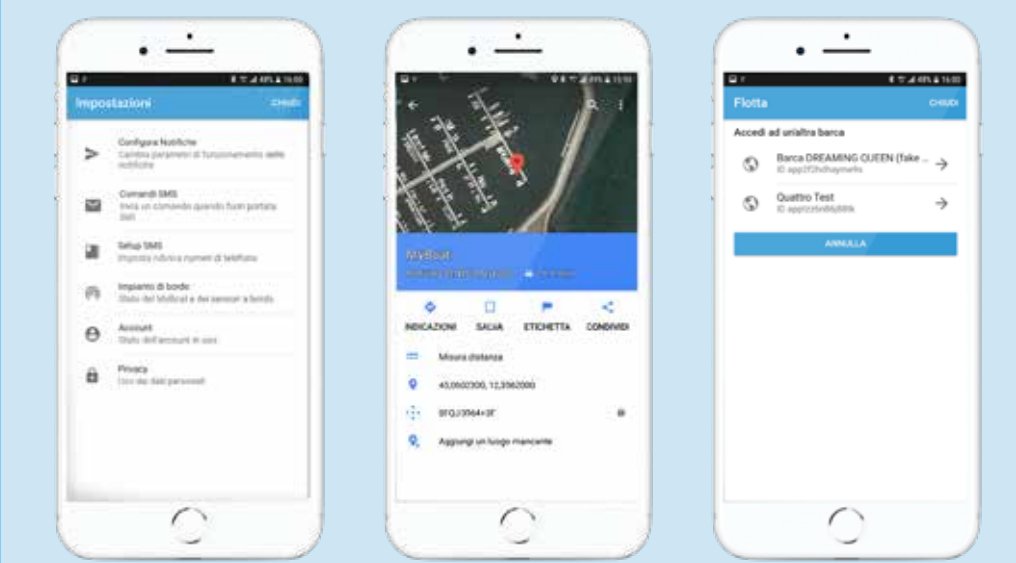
Impostazioni
CHIUDI

Configura Notifiche
Cambia parametri di funzionamento delle notifiche

Comandi SMS
Invia un comando quando fuori portata Wifi

Setup SMS
Imposta rubrica numeri di telefono

Impianto di bordo
Stato del MyBoat e dei sensori a bordo

Account
Stato dell'account in uso

Privacy
Uso dei dati personali

MyBoat
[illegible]

INDICAZIONI
SALVA
ETICHETTA
CONDIVIDI

Misura distanza

43,0602300, 12,3562000

9FQJ+3964+3F

Aggiungi un luogo mancante

Flotta
CHIUDI

Accedi ad un'altra barca

Barca DREAMING QUEEN (fake ...
ID app2f3chaymeñs

Quattro Test
ID app2c6n86j88tk

ANNULLA